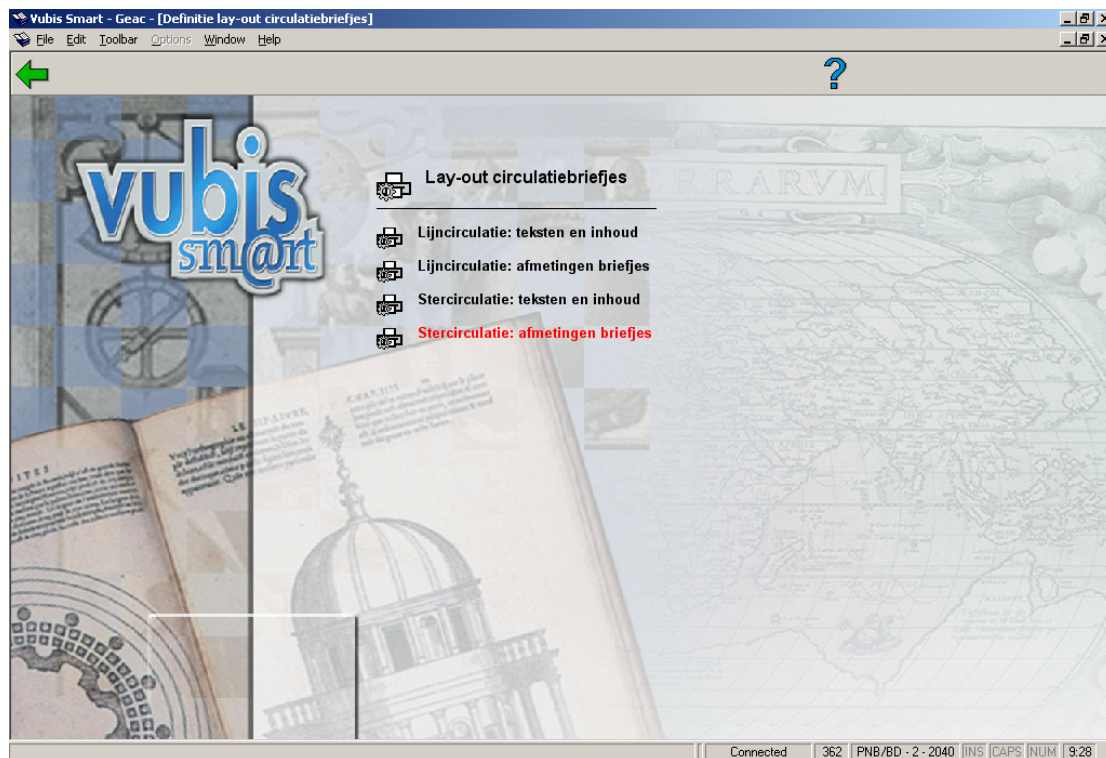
Vubis Smart - Geac - [Definitie lay-out circulatiebriefjes]

File Edit Toolbar Options Window Help

?

vubis sm@rt

Lay-out circulatiebriefjes

Lijncirculatie: teksten en inhoud

Lijncirculatie: afmetingen briefjes

Stercirculatie: teksten en inhoud

Stercirculatie: afmetingen briefjes

RARVM

Connected | 362 | PNB/BD - 2 - 2040 | INS | CAPS | NUM | 9:28